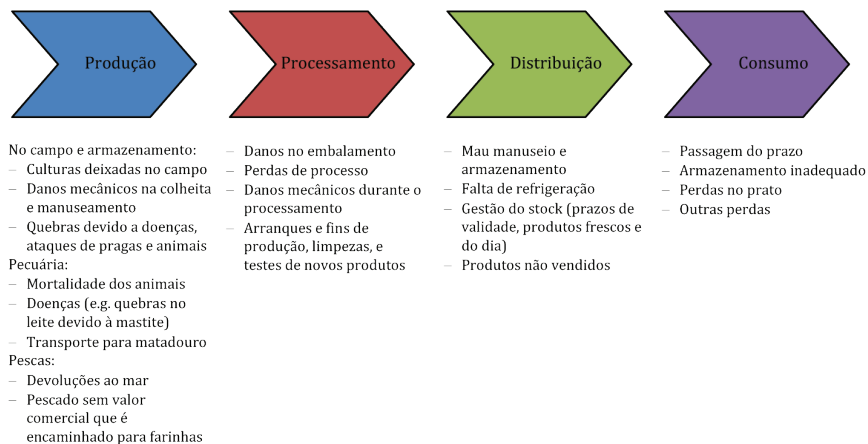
Produção

No campo e armazenamento:
– Culturas deixadas no campo
– Danos mecânicos na colheita e manuseamento
– Quebras devido a doenças, ataques de pragas e animais
Pecuária:
– Mortalidade dos animais
– Doenças (e.g. quebras no leite devido à mastite)
– Transporte para matadouro
Pescas:
– Devoluções ao mar
– Pescado sem valor comercial que é encaminhado para farinhas

Processamento

– Danos no embalamento
– Perdas de processo
– Danos mecânicos durante o processamento
– Arranques e fins de produção, limpezas, e testes de novos produtos

Distribuição

– Mau manuseio e armazenamento
– Falta de refrigeração
– Gestão do stock (prazos de validade, produtos frescos e do dia)
– Produtos não vendidos

Consumo

– Passagem do prazo
– Armazenamento inadequado
– Perdas no prato
– Outras perdas